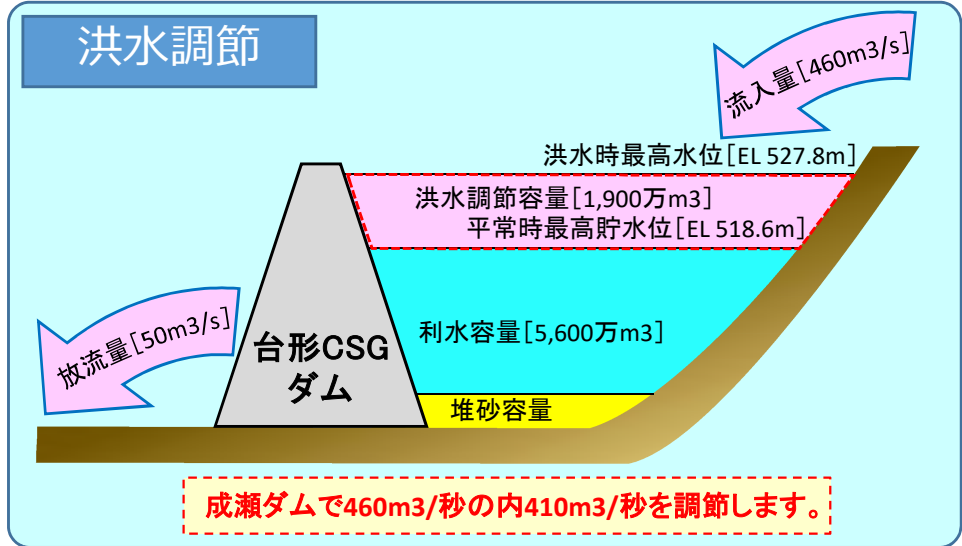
洪水調節

流入量[460m3/s]

洪水時最高水位[EL 527.8m]

洪水調節容量[1,900万m3]

平常時最高貯水位[EL 518.6m]

放流量[50m3/s]

台形CSG ダム

利水容量[5,600万m3]

堆砂容量

成瀬ダムで460m3/秒の内410m3/秒を調節します。